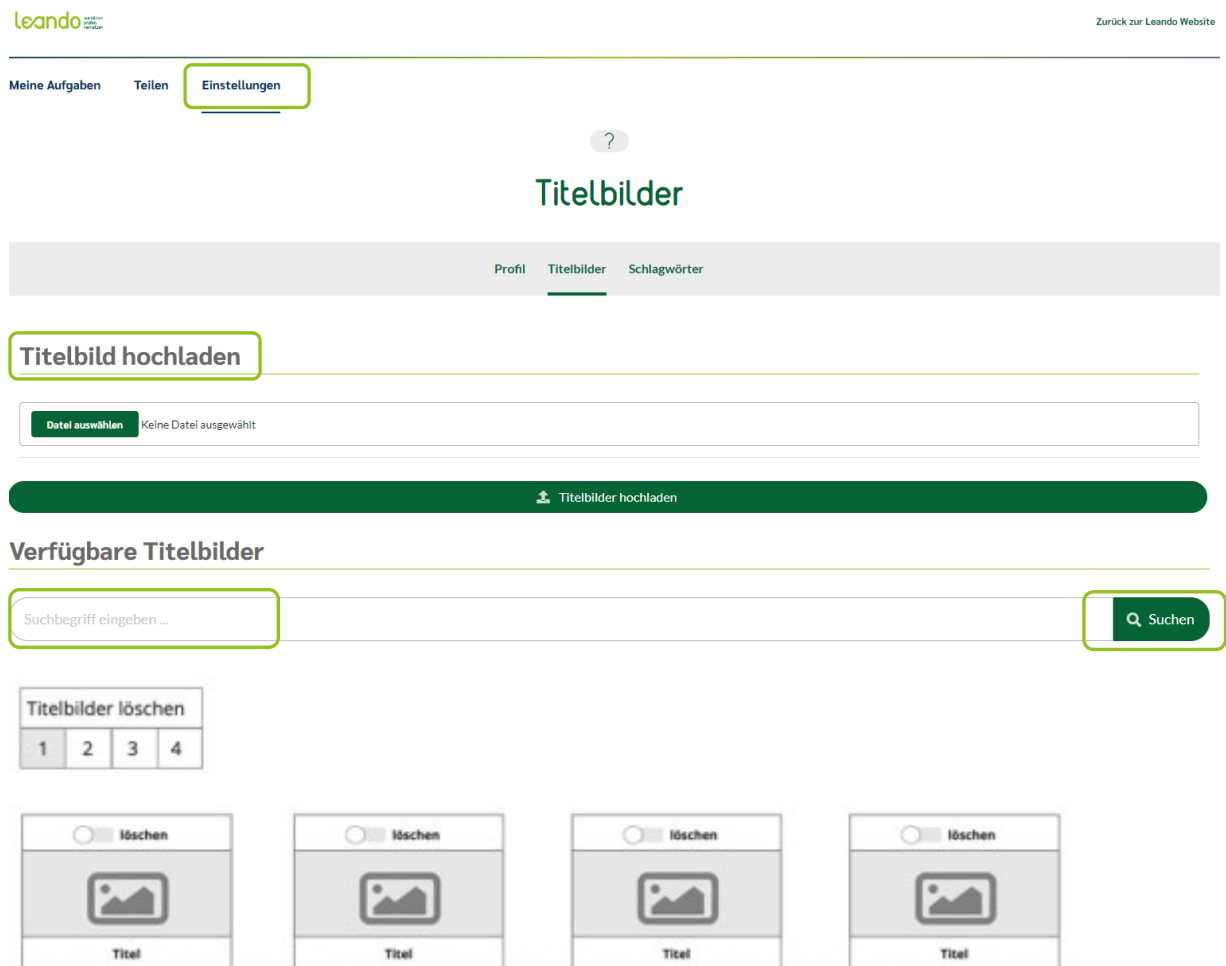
leando

Zurück zur Leando Website

Meine Aufgaben Teilen Einstellungen

?

Titelbilder

Profil Titelbilder Schlagwörter

Titelbild hochladen

Datei auswählen Keine Datei ausgewählt

Titelbilder hochladen

Verfügbare Titelbilder

Suchbegriff eingeben ...

Suchen

Titelbilder löschen

1 2 3 4

löschen
Titel

löschen
Titel

löschen
Titel

löschen
Titel